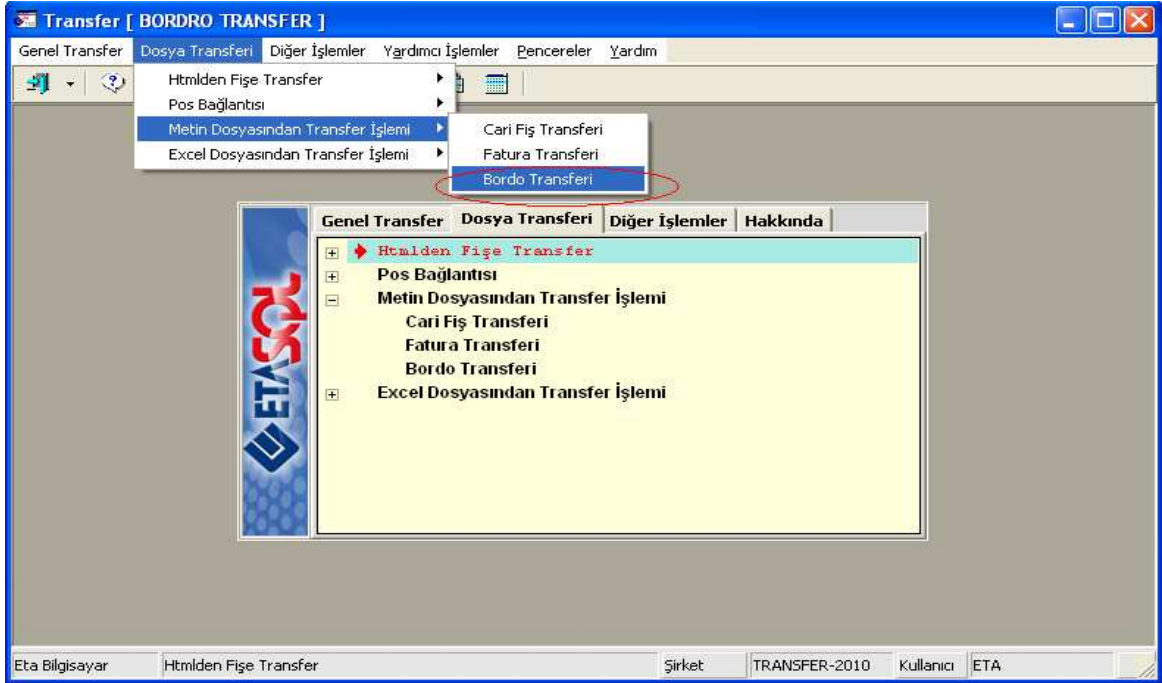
Transfer [ BORDRO TRANSFER ]

Genel Transfer Dosya Transferi Diğer İşlemler Yardımcı İşlemler Pencereler Yardım

Htmlden Fişe Transfer
Pos Bağlantısı
Metin Dosyasından Transfer İşlemi
Excel Dosyasından Transfer İşlemi

Cari Fiş Transferi
Fatura Transferi
Bordo Transferi

Genel Transfer | Dosya Transferi | Diğer İşlemler | Hakkında

Htmlden Fişe Transfer
Pos Bağlantısı
Metin Dosyasından Transfer İşlemi
Cari Fiş Transferi
Fatura Transferi
Bordo Transferi
Excel Dosyasından Transfer İşlemi

ETA SQL

Eta Bilgisayar | Htmlden Fişe Transfer | Şirket | TRANSFER-2010 | Kullanıcı | ETA